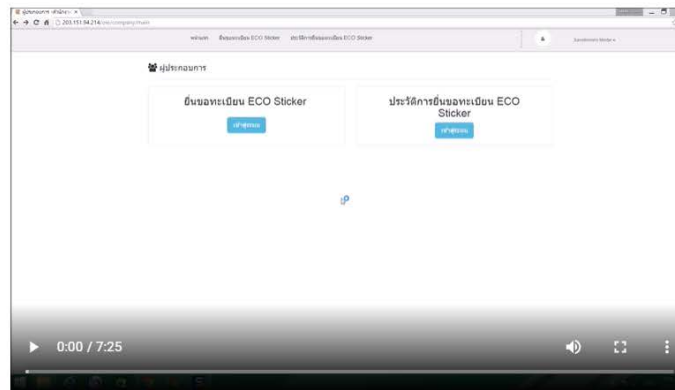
203.151.94.214/eco/company/main

หน้าแรก ยื่นขอทะเบียน ECO Sticker ประวัติการยื่นขอทะเบียน ECO Sticker

ผู้ประกอบการ

ยื่นขอทะเบียน ECO Sticker

เข้าสู่ระบบ

ประวัติการยื่นขอทะเบียน ECO Sticker

เข้าสู่ระบบ

0:00 / 7:25